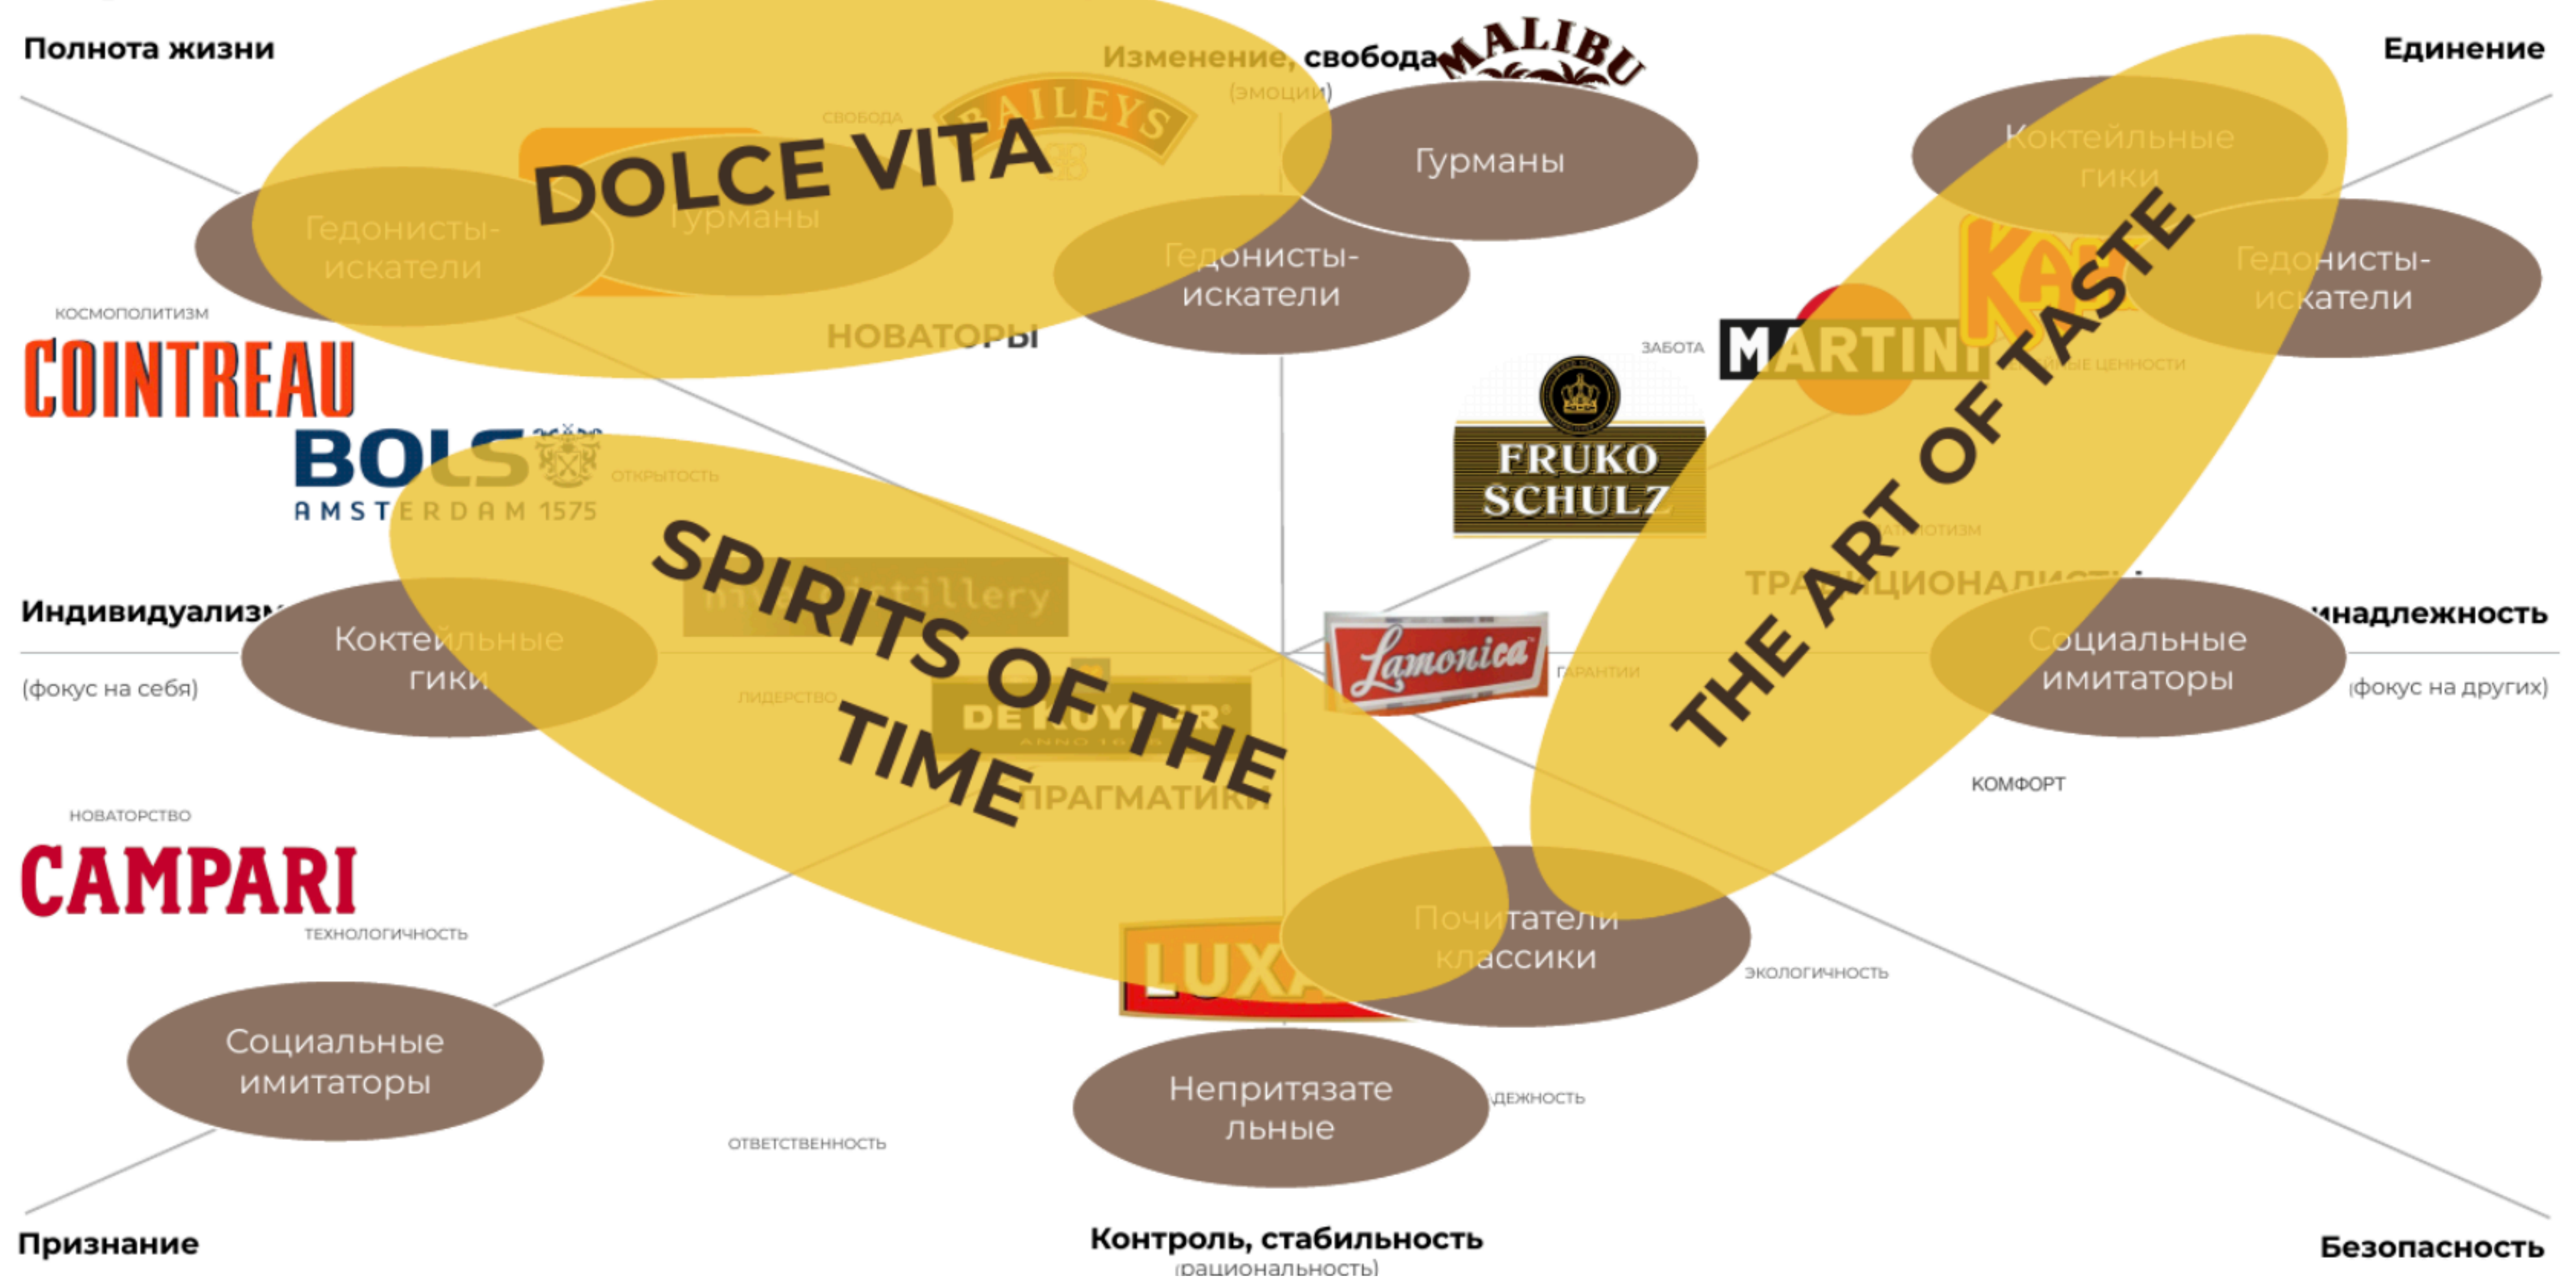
Полнота жизни

Изменение, свобода
(эмоции)

MALIBU

Единение

СВОБОДА

BAILEYS

DOLCE VITA

Гурманы

Гурманы

Коктейльные гики

Гедонисты-искатели

Гедонисты-искатели

Гедонисты-искатели

НОВАТОРЫ

КОСМОПОЛИТИЗМ

COINTREAU

ЗАБОТА

MARTINI

BOLS AMSTERDAM 1575

ОТКРЫТОСТЬ

FRUKO SCHULZ

THE ART OF TASTE

SPIRITS OF THE TIME

ТРАДИЦИОНАЛИСТЫ

Индивидуализм

Коктейльные гики

Lamonica

ГАРАНТИИ

Социальные имитаторы

инадлежность

(фокус на себя)

ЛИДЕРСТВО

DE KUYPER

(фокус на других)

ПРАГМАТИКИ

КОМФОРТ

НОВАТОРСТВО

CAMPARI

ТЕХНОЛОГИЧНОСТЬ

Почитатели классики

ЭКОЛОГИЧНОСТЬ

LUXA

Социальные имитаторы

Непритязательные

ДЕЖНОСТЬ

ОТВЕТСТВЕННОСТЬ

Признание

Контроль, стабильность
(рациональность)

Безопасность